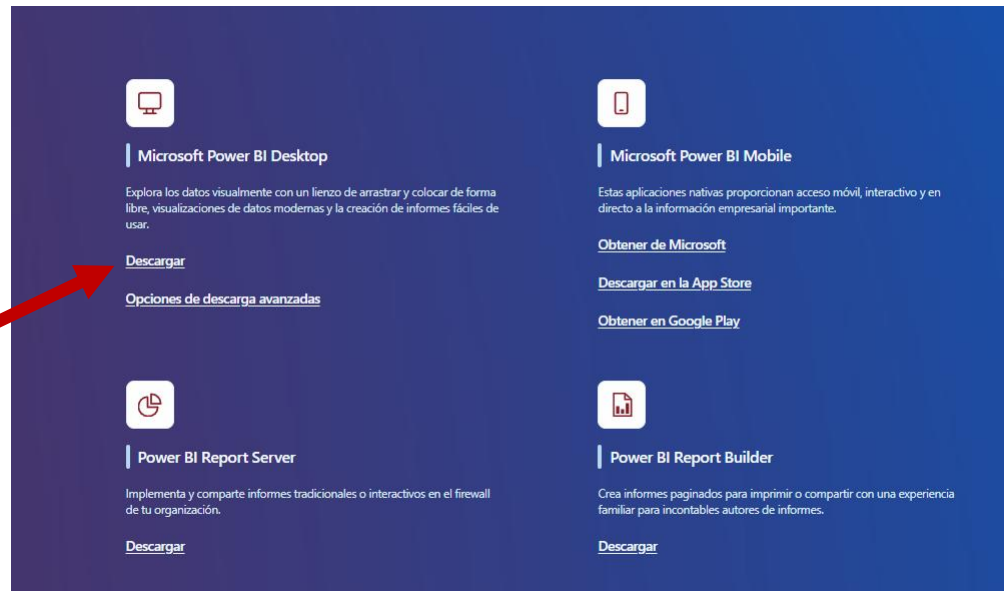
Microsoft Power BI Desktop

Explora los datos visualmente con un lienzo de arrastrar y colocar de forma libre, visualizaciones de datos modernas y la creación de informes fáciles de usar.

Descargar

Opciones de descarga avanzadas

Microsoft Power BI Mobile

Estas aplicaciones nativas proporcionan acceso móvil, interactivo y en directo a la información empresarial importante.

Obtener de Microsoft

Descargar en la App Store

Obtener en Google Play

Power BI Report Server

Implementa y comparte informes tradicionales o interactivos en el firewall de tu organización.

Descargar

Power BI Report Builder

Crea informes paginados para imprimir o compartir con una experiencia familiar para incontables autores de informes.

Descargar